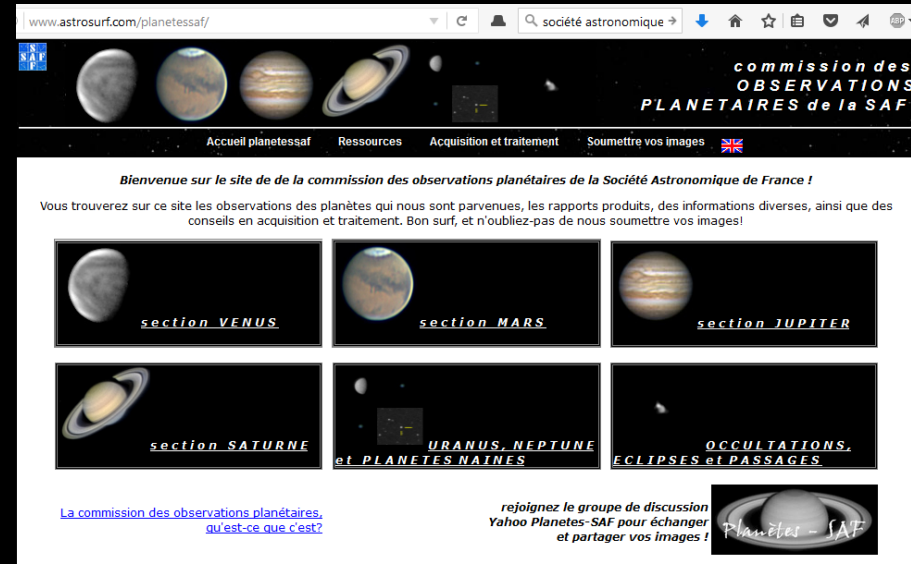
www.astrosurf.com/planetessaf/

société astronomique

S
A
F

commission des
OBSERVATIONS
PLANETAIRES de la SAF

Accueil planetessaf    Ressources    Acquisition et traitement    Soumettre vos images

Bienvenue sur le site de de la commission des observations planétaires de la Société Astronomique de France !

Vous trouverez sur ce site les observations des planètes qui nous sont parvenues, les rapports produits, des informations diverses, ainsi que des conseils en acquisition et traitement. Bon surf, et n'oubliez-pas de nous soumettre vos images!

section VENUS

section MARS

section JUPITER

section SATURNE

URANUS, NEPTUNE
et PLANETES NAINES

OCCULTATIONS,
ECLIPSES et PASSAGES

La commission des observations planétaires, qu'est-ce que c'est?

rejoignez le groupe de discussion
Yahoo Planetes-SAF pour échanger
et partager vos images !

Planètes - SAF